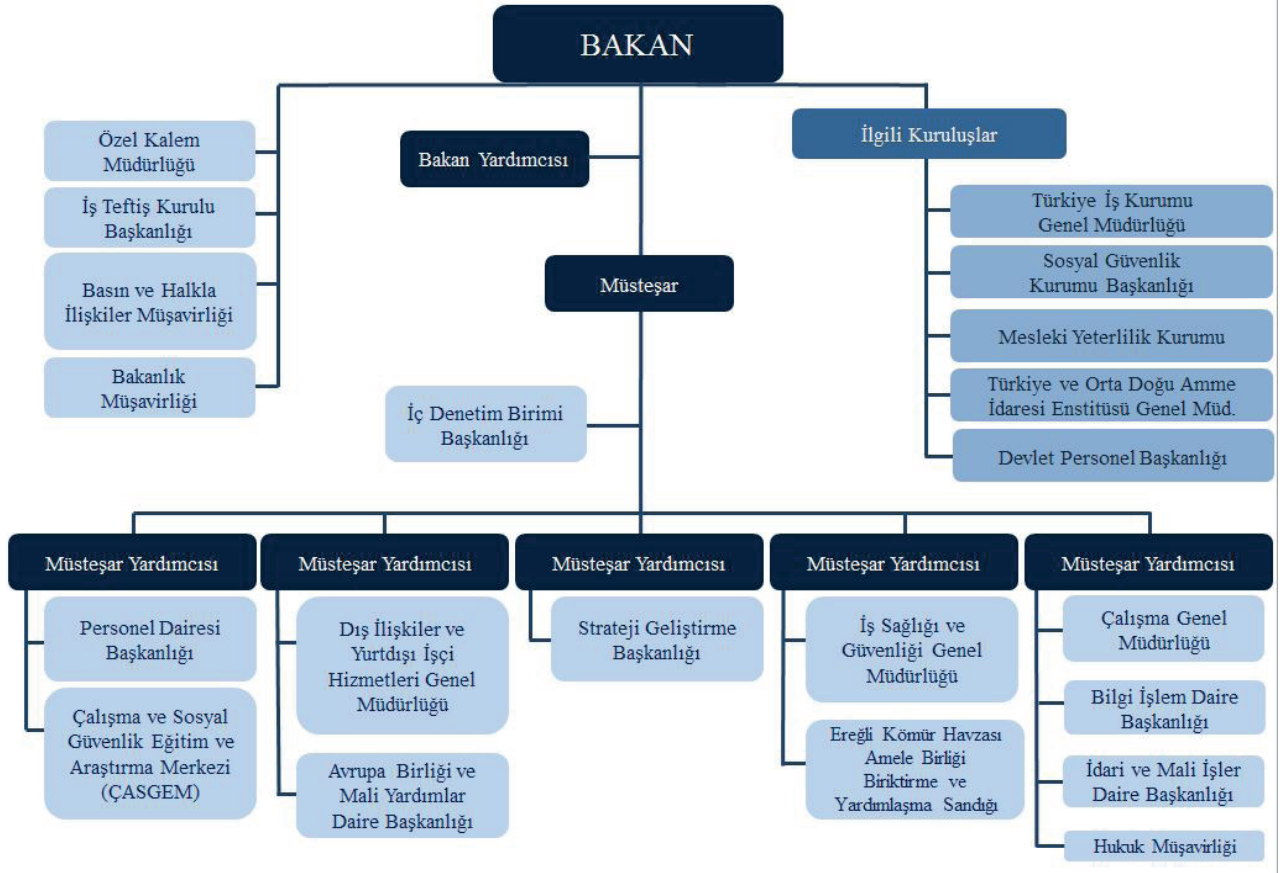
BAKAN

Özel Kalem Müdürlüğü

İş Teftiş Kurulu Başkanlığı

Basın ve Halkla İlişkiler Müşavirliği

Bakanlık Müşavirliği

Bakan Yardımcısı

Müsteşar

İç Denetim Birimi Başkanlığı

İlgili Kuruluşlar

Türkiye İş Kurumu Genel Müdürlüğü

Sosyal Güvenlik Kurumu Başkanlığı

Mesleki Yeterlilik Kurumu

Türkiye ve Orta Doğu Amme İdaresi Enstitüsü Genel Müd.

Devlet Personel Başkanlığı

Müsteşar Yardımcısı

Personel Dairesi Başkanlığı

Çalışma ve Sosyal Güvenlik Eğitim ve Araştırma Merkezi (ÇASGEM)

Müsteşar Yardımcısı

Dış İlişkiler ve Yurtdışı İşçi Hizmetleri Genel Müdürlüğü

Avrupa Birliği ve Mali Yardımlar Daire Başkanlığı

Müsteşar Yardımcısı

Strateji Geliştirme Başkanlığı

Müsteşar Yardımcısı

İş Sağlığı ve Güvenliği Genel Müdürlüğü

Ereğli Kömür Havzası Amele Birliği Biriktirme ve Yardımlaşma Sandığı

Müsteşar Yardımcısı

Çalışma Genel Müdürlüğü

Bilgi İşlem Daire Başkanlığı

İdari ve Mali İşler Daire Başkanlığı

Hukuk Müşavirliği